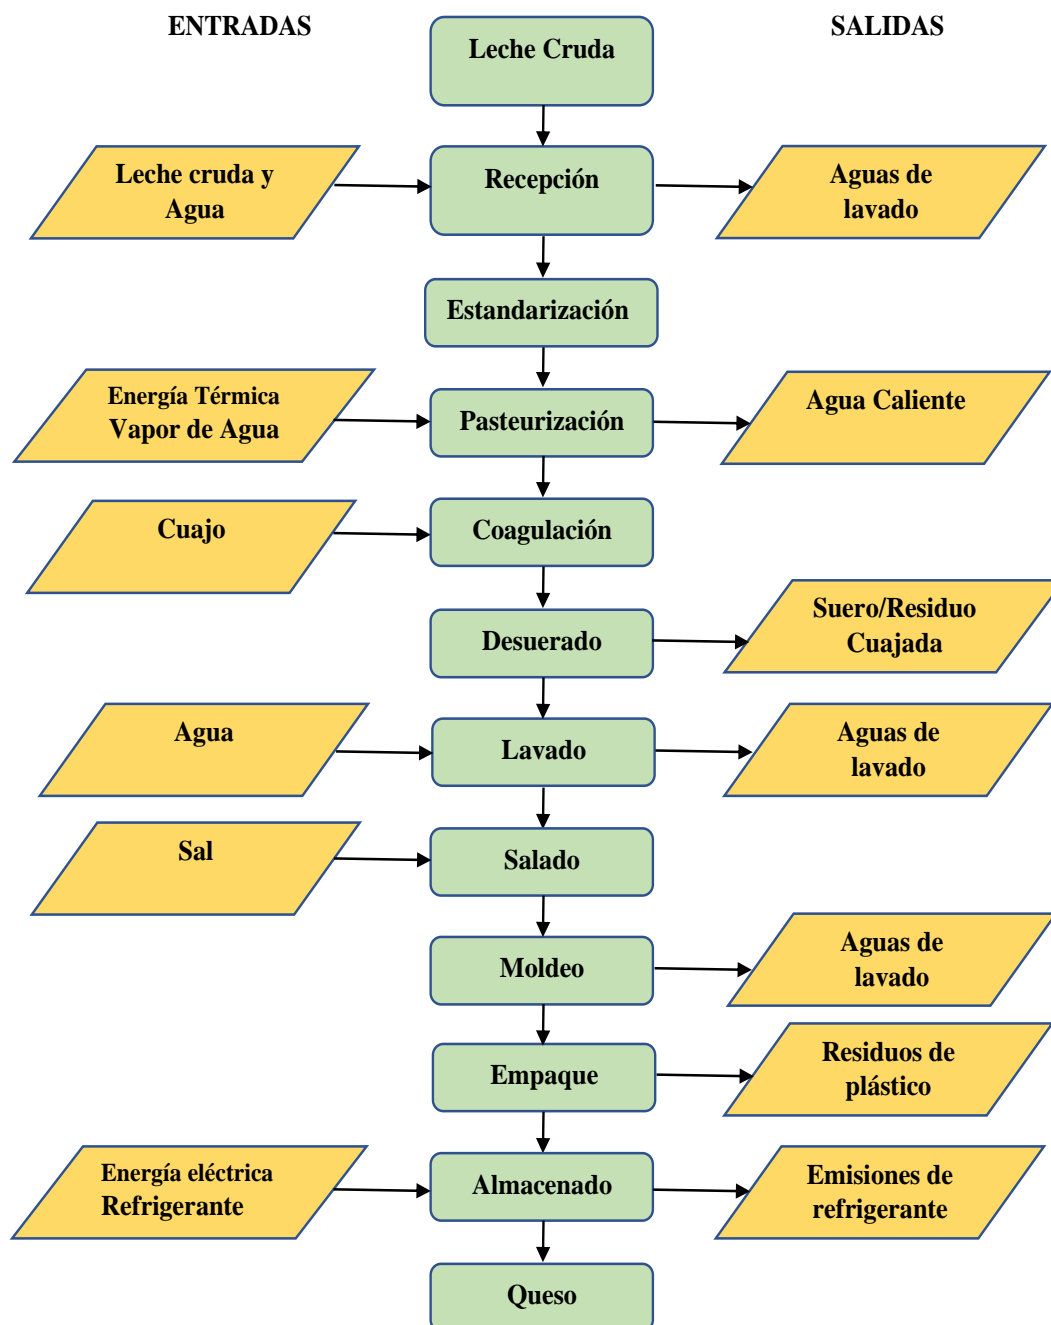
ENTRADAS

Leche Cruda

SALIDAS

Leche cruda y Agua

Recepción

Aguas de lavado

Estandarización

Energía Térmica
Vapor de Agua

Pasteurización

Agua Caliente

Cuajo

Coagulación

Desuerado

Suero/Residuo Cuajada

Agua

Lavado

Aguas de lavado

Sal

Salado

Moldeo

Aguas de lavado

Empaque

Residuos de plástico

Energía eléctrica
Refrigerante

Almacenado

Emisiones de refrigerante

Queso